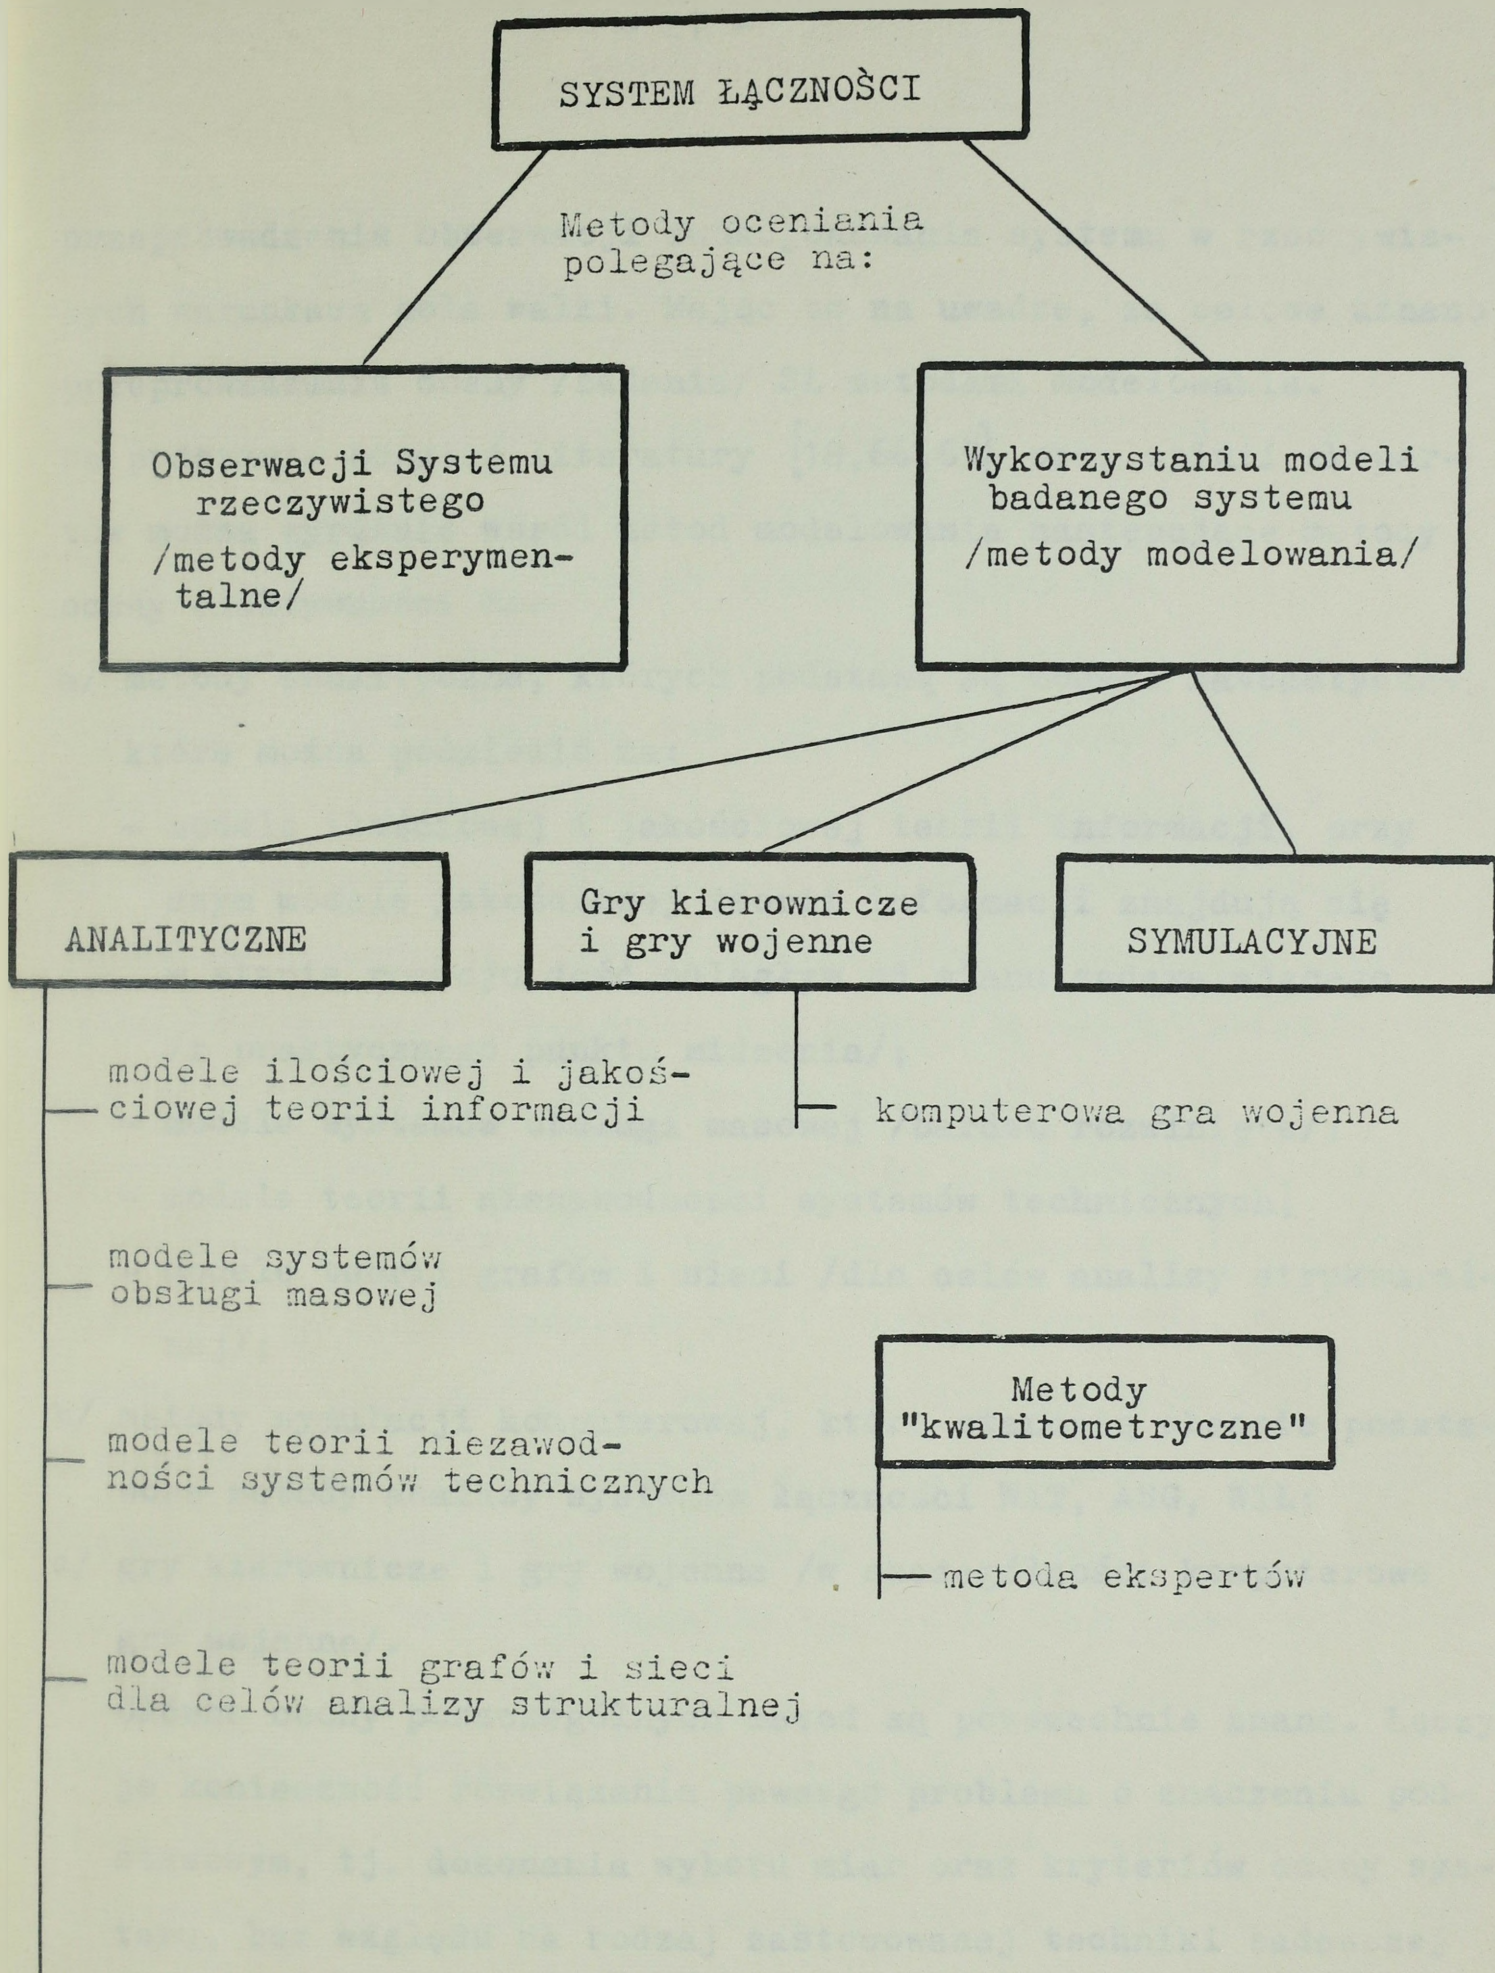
SYSTEM ŁĄCZNOŚCI

Metody oceniania polegające na:

Obserwacji Systemu rzeczywistego /metody eksperymentalne/

Wykorzystaniu modeli badanego systemu /metody modelowania/

ANALITYCZNE

Gry kierownicze i gry wojenne

SYMULACYJNE

modele ilościowej i jakościowej teorii informacji

komputerowa gra wojenna

modele systemów obsługi masowej

Metody "kwalitometryczne"

modele teorii niezawodności systemów technicznych

metoda ekspertów

modele teorii grafów i sieci dla celów analizy strukturalnej